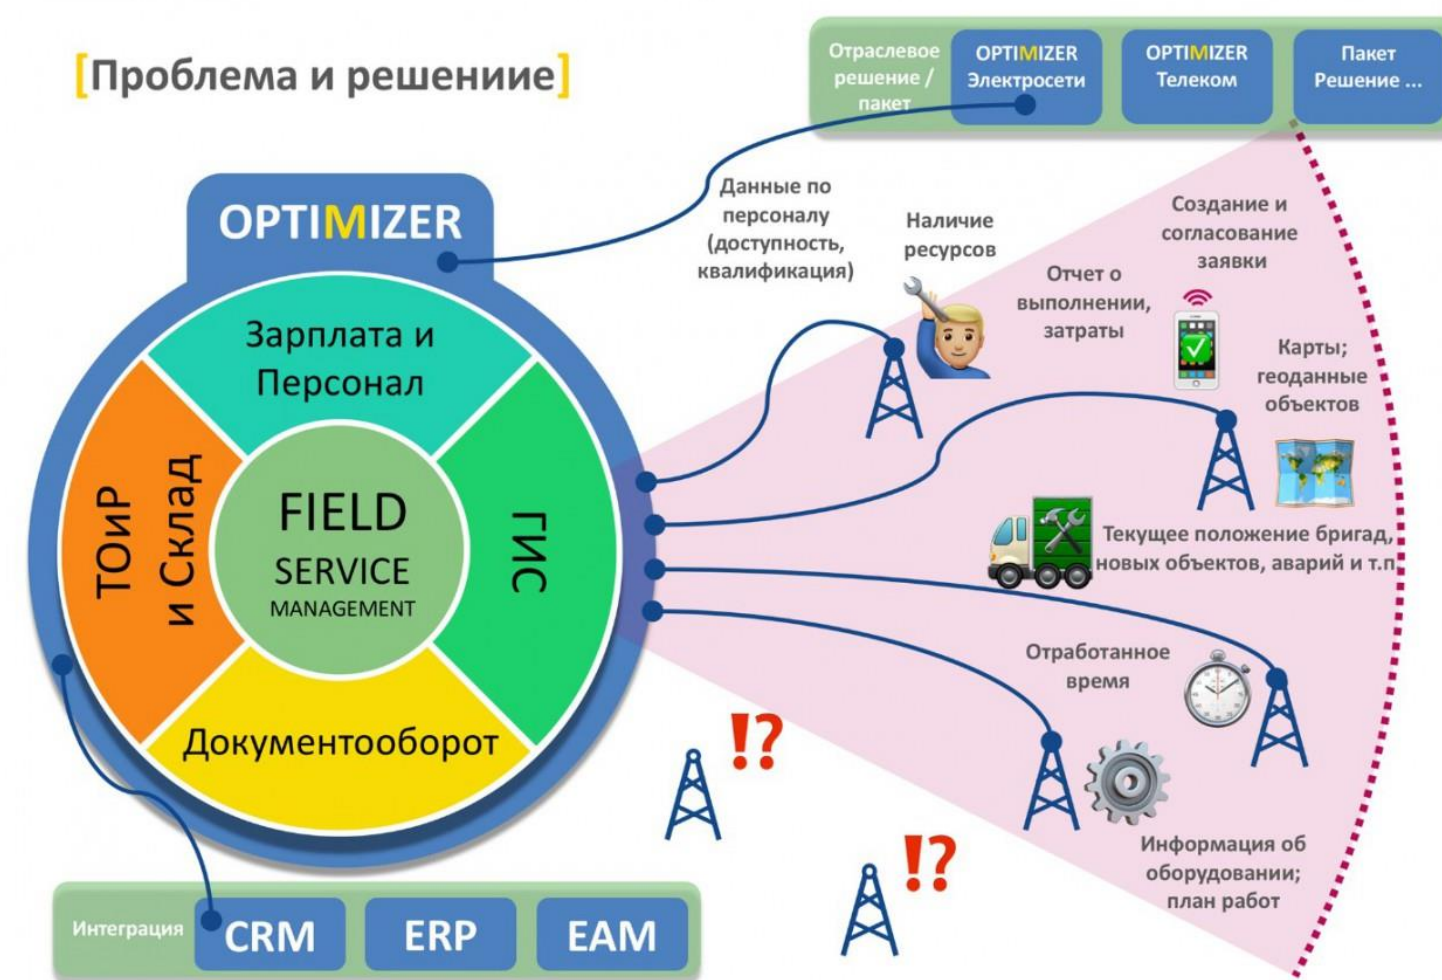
[Проблема и решениие]

Отраслевое решение / пакет

OPTIMIZER Электросети

OPTIMIZER Телеком

Пакет Решение ...

OPTIMIZER

Зарплата и Персонал

ТОиР и Склад

FIELD SERVICE MANAGEMENT

ГИС

Документооборот

Данные по персоналу (доступность, квалификация)

Наличие ресурсов

Создание и согласование заявки

Отчет о выполнении, затраты

Карты; геоданные объектов

Текущее положение бригад, новых объектов, аварий и т.п.

Отработанное время

!?

!?

Информация об оборудовании; план работ

Интеграция

CRM

ERP

EAM